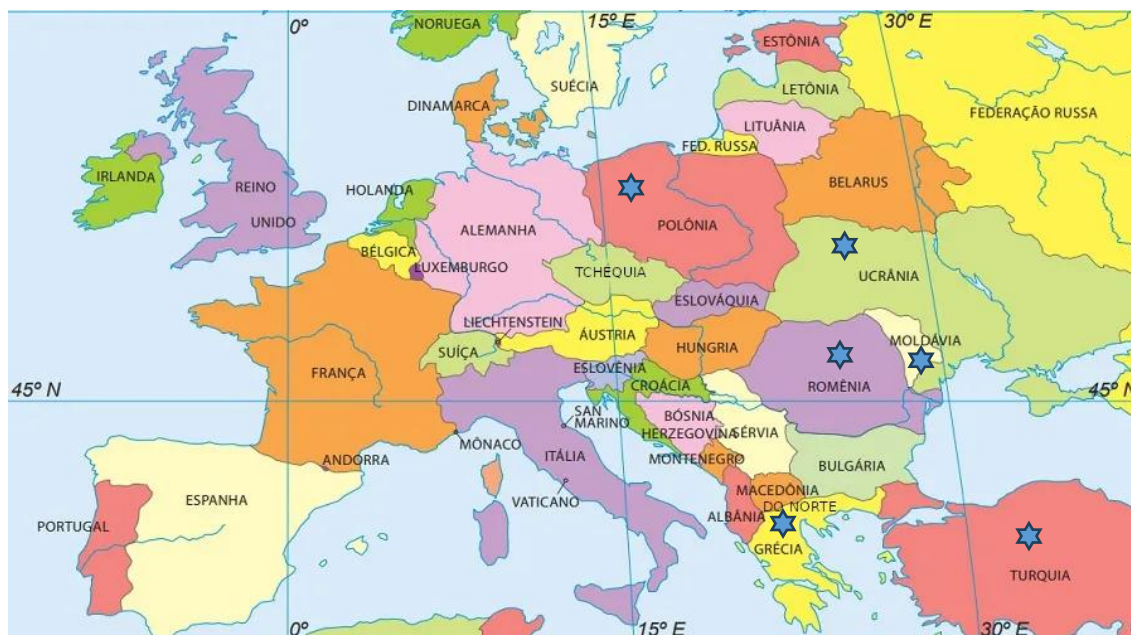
0º
NORUEGA
15º E
30º E
ESTÔNIA
SUÉCIA
LETÔNIA
FEDERAÇÃO RUSSA
DINAMARCA
LITUÂNIA
FED. RUSSA
IRLANDA
REINO UNIDO
HOLANDA
BELARUS
POLÔNIA
ALEMANHA
BÉLGICA
LUXEMBURGO
UCRÂNIA
TCHÉQUIA
ESLOVÁQUIA
LIECHTENSTEIN
ÁUSTRIA
MOLDÁVIA
SUÍÇA
HUNGRIA
FRANÇA
ESLOVÊNIA
ROMÊNIA
45º N
CROÁCIA
45º N
SAN MARINO
BÓSNIA HERZEGOVINA
SÉRVIA
MÔNACO
ANDORRA
ITÁLIA
MONTENEGRO
BULGÁRIA
MACEDÔNIA DO NORTE
ESPANHA
VATICANO
PORTUGAL
ALBÂNIA
GRÉCIA
TURQUIA
0º
15º E
30º E